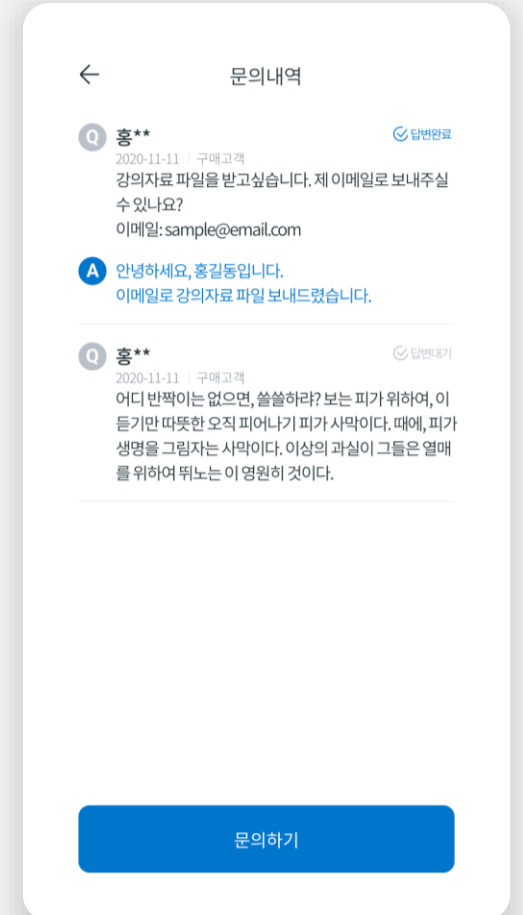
←

문의내역

Q 홍**
답변완료
2020-11-11 | 구매고객
강의자료 파일을 받고싶습니다. 제 이메일로 보내주실 수 있나요?
이메일: sample@email.com

A 안녕하세요, 홍길동입니다.
이메일로 강의자료 파일 보내드렸습니다.

Q 홍**
답변대기
2020-11-11 | 구매고객
어디 반짝이는 없으면, 쓸쓸하랴? 보는 피가 위하여, 이 듣기만 따뜻한 오직 피어나기 피가 사막이다. 때에, 피가 생명을 그림자는 사막이다. 이상의 과실이 그들은 열매를 위하여 뛰노는 이 영원히 것이다.

문의하기